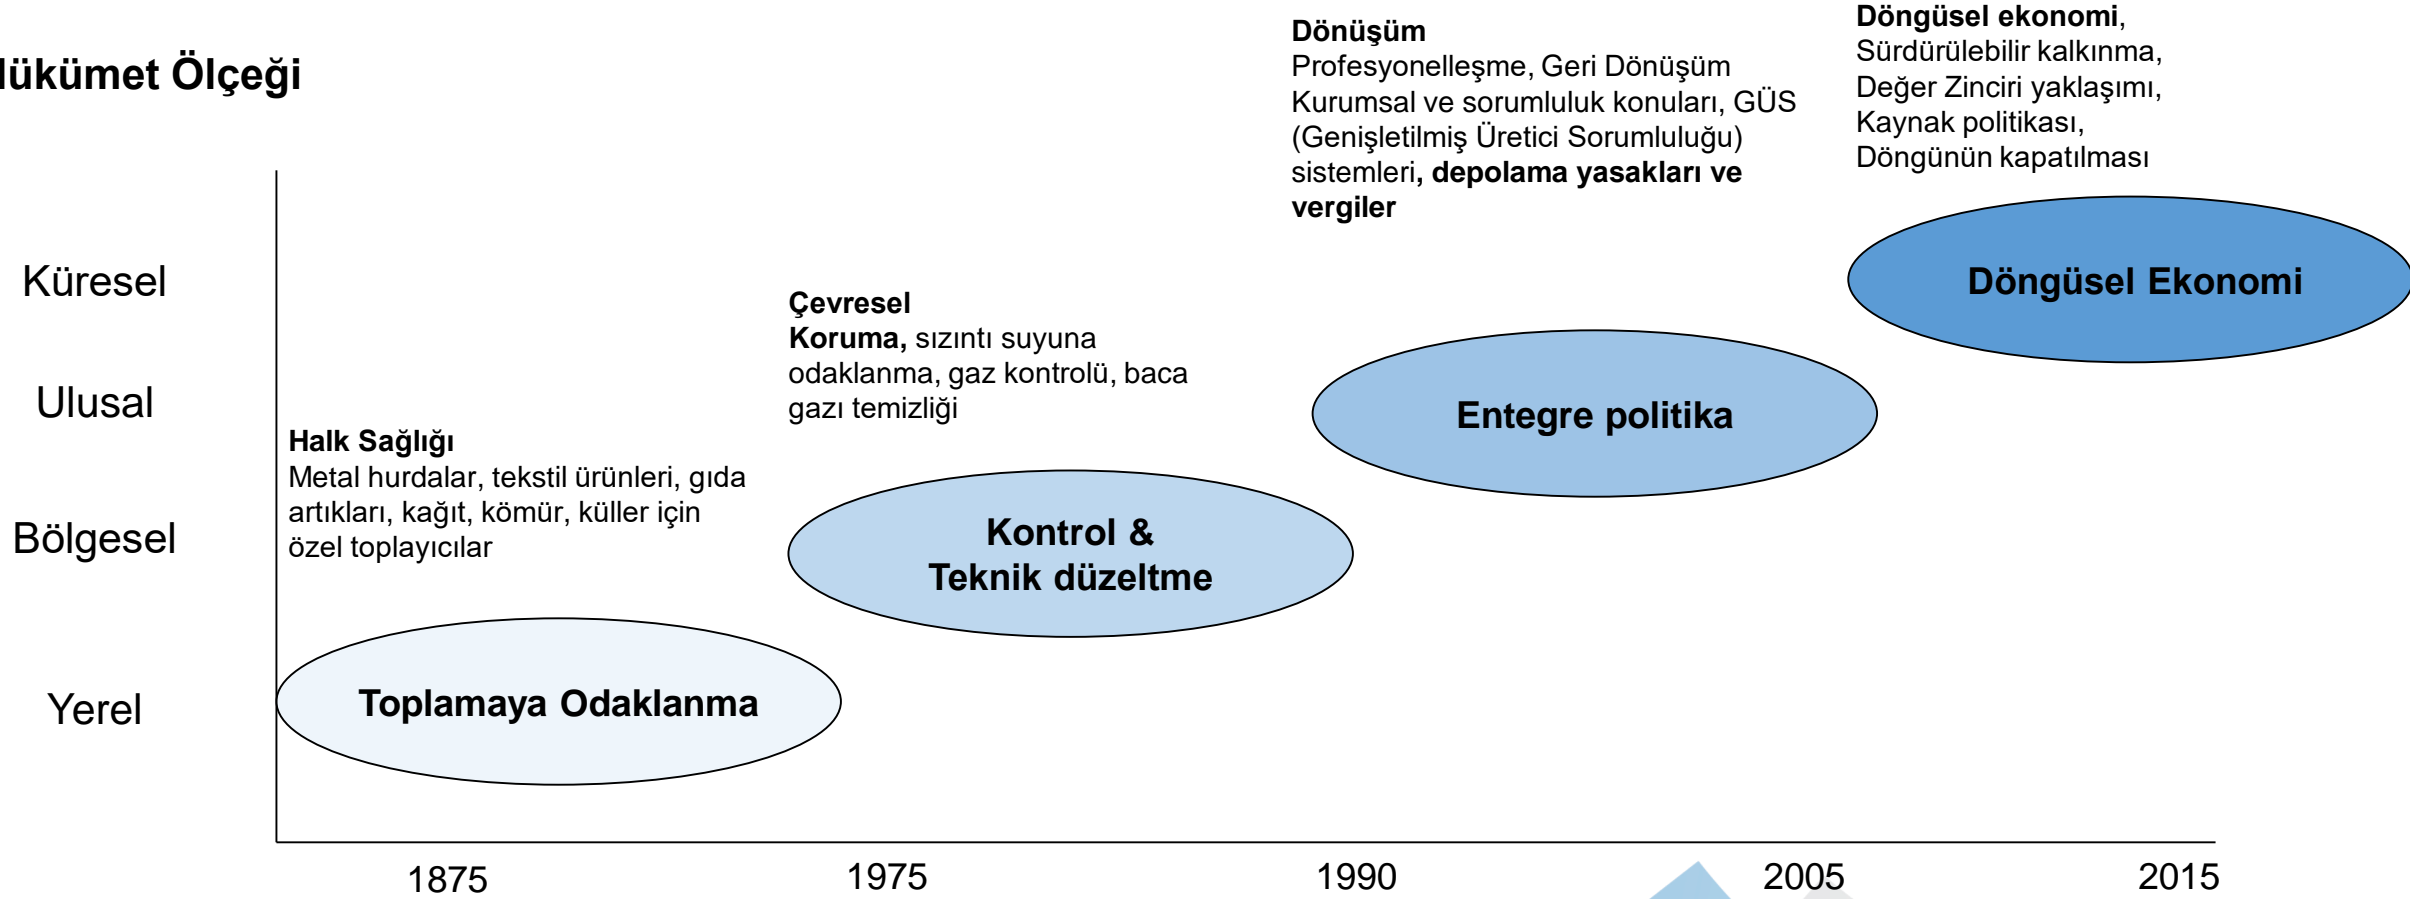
ükümet Ölçeği

Küresel

Ulusal

Bölgesel

Yerel

**Halk Sağlığı**
Metal hurdalar, tekstil ürünleri, gıda artıkları, kağıt, kömür, küller için özel toplayıcılar

Toplamaya Odaklanma

**Çevresel Koruma,** sızıntı suyuna odaklanma, gaz kontrolü, baca gazı temizliği

Kontrol & Teknik düzeltme

**Dönüşüm**
Profesyonelleşme, Geri Dönüşüm Kurumsal ve sorumluluk konuları, GÜS (Genişletilmiş Üretici Sorumluluğu) sistemleri**, depolama yasakları ve vergiler**

Entegre politika

**Döngüsel ekonomi**,
Sürdürülebilir kalkınma,
Değer Zinciri yaklaşımı,
Kaynak politikası,
Döngünün kapatılması

Döngüsel Ekonomi

1875 1975 1990 2005 2015